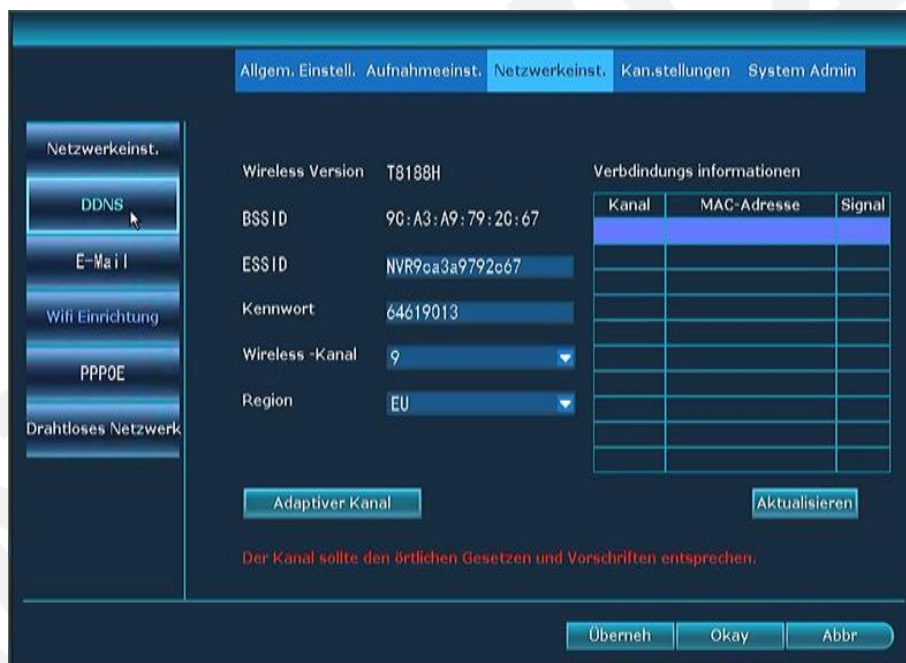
Allgem. Einstell. Aufnahmeeinst. Netzwerkeinst. Kan.stellungen System Admin

Netzwerkeinst.

DDNS

E-Mail

Wifi Einrichtung

PPPOE

Drahtloses Netzwerk

Wireless Version T8188H

BSSID 9C:A3:A9:79:2C:67

ESSID NVR9ca3a9792c67

Kennwort 64619013

Wireless -Kanal 9

Region EU

Verbdindungs informationen

| Kanal | MAC-Adresse | Signal |
|---|---|---|
| | | |
| | | |
| | | |
| | | |
| | | |
| | | |
| | | |
| | | |
| | | |
| | | |

Adaptiver Kanal

Aktualisieren

Der Kanal sollte den örtlichen Gesetzen und Vorschriften entsprechen.

Überneh Okay Abbr